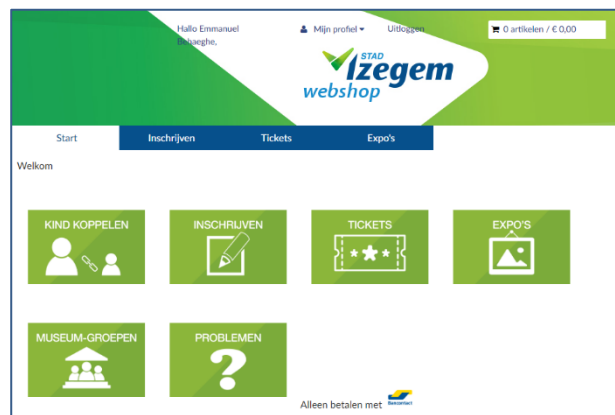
Hallo Emmanuel Bebaeghe,

Mijn profiel ▾

Uitloggen

0 artikelen / € 0,00

STAD Izegem webshop

Start

Inschrijven

Tickets

Expo's

Welkom

KIND KOPPELEN

INSCHRIJVEN

TICKETS

EXPO'S

MUSEUM-GROEPEN

PROBLEMEN

Alleen betalen met Bancontact